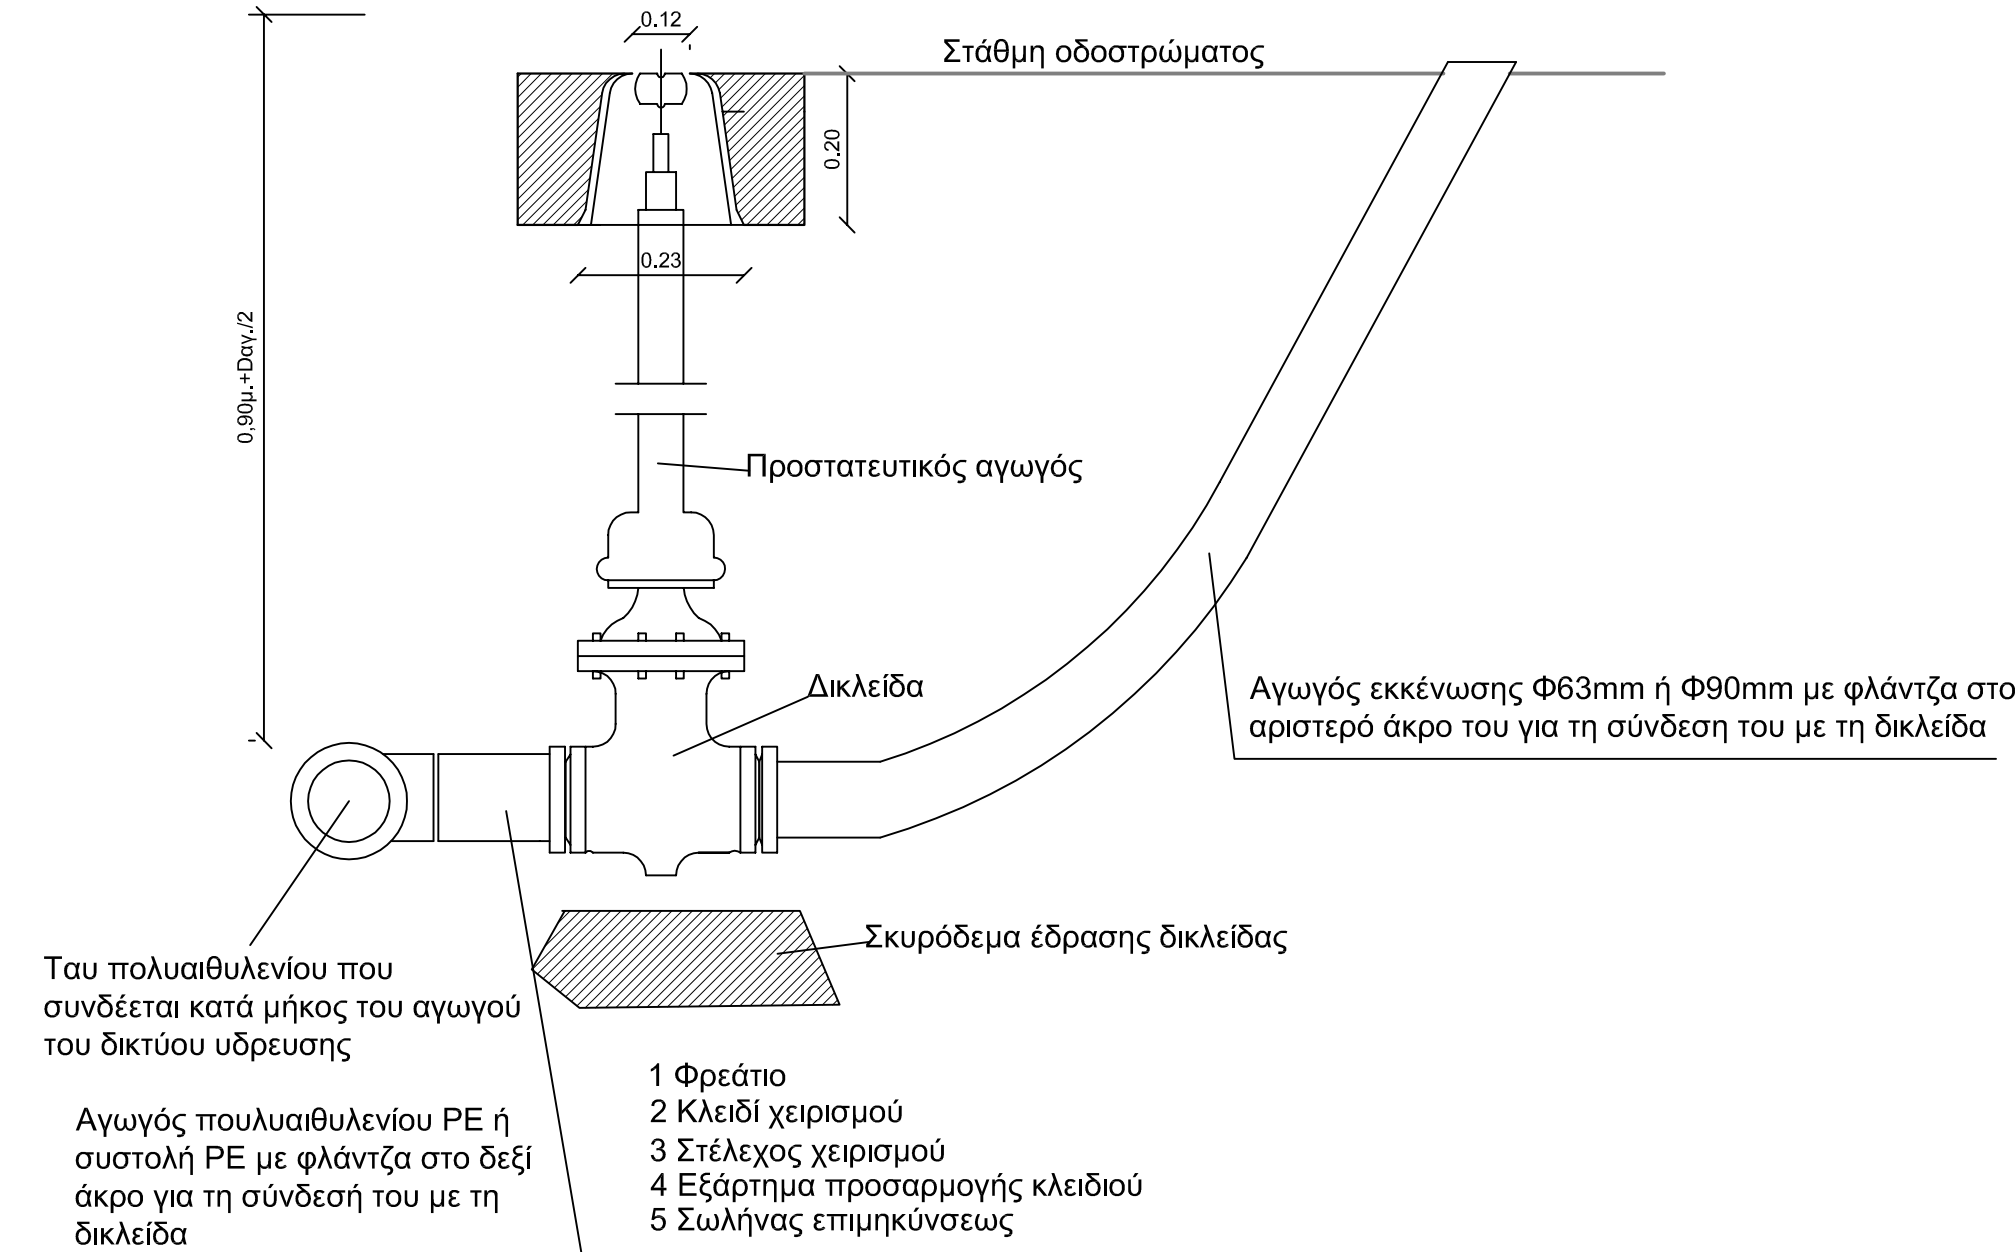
0.12

Στάθμη οδοστρώματος

0.20

0.23

0,90μ.+Dαγ./2

Προστατευτικός αγωγός

Δικλείδα

Αγωγός εκκένωσης Φ63mm ή Φ90mm με φλάντζα στο αριστερό άκρο του για τη σύνδεση του με τη δικλείδα

Σκυρόδεμα έδρασης δικλείδας

Ταυ πολυαιθυλενίου που συνδέεται κατά μήκος του αγωγού του δικτύου υδρευσης

Αγωγός πουλυαιθυλενίου PE ή συστολή PE με φλάντζα στο δεξί άκρο για τη σύνδεσή του με τη δικλείδα

1 Φρεάτιο
2 Κλειδί χειρισμού
3 Στέλεχος χειρισμού
4 Εξάρτημα προσαρμογής κλειδιού
5 Σωλήνας επιμηκύνσεως